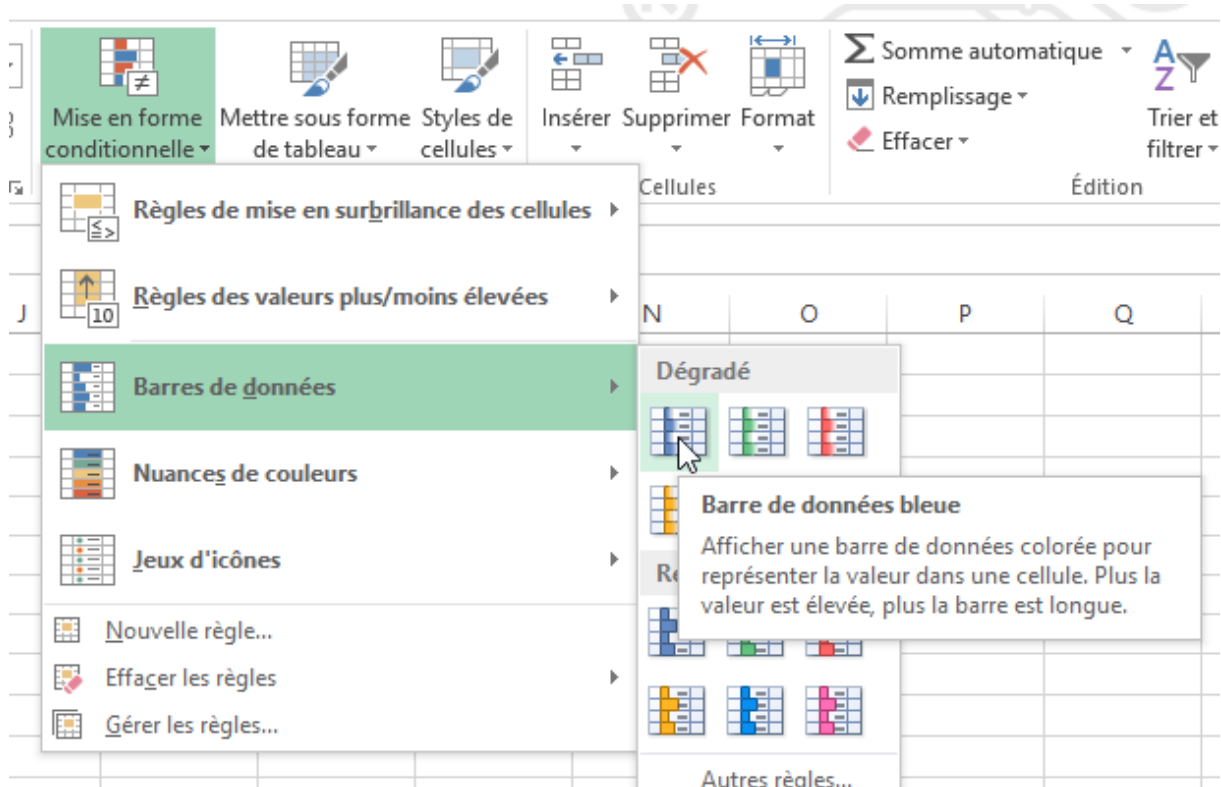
Mise en forme conditionnelle
Mettre sous forme de tableau
Styles de cellules
Insérer
Supprimer
Format
Cellules
Somme automatique
Remplissage
Effacer
Trier et filtrer
Édition

Règles de mise en surbrillance des cellules
Règles des valeurs plus/moins élevées
Barres de données
Nuances de couleurs
Jeux d'icônes
Nouvelle règle...
Effacer les règles
Gérer les règles...

J
N
O
P
Q

Dégradé
Re
Barre de données bleue
Afficher une barre de données colorée pour représenter la valeur dans une cellule. Plus la valeur est élevée, plus la barre est longue.
Autres règles...